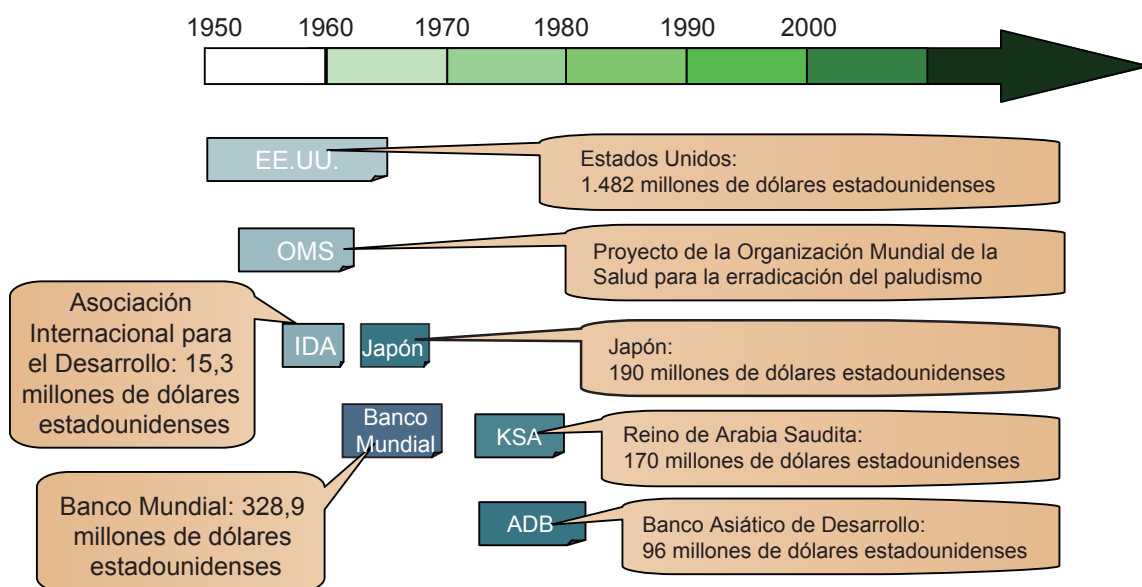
1950 1960 1970 1980 1990 2000

EE.UU.

Estados Unidos:
1.482 millones de dólares estadounidenses

OMS

Proyecto de la Organización Mundial de la Salud para la erradicación del paludismo

Asociación Internacional para el Desarrollo: 15,3 millones de dólares estadounidenses

IDA

Japón

Japón:
190 millones de dólares estadounidenses

Banco Mundial

KSA

Reino de Arabia Saudita:
170 millones de dólares estadounidenses

Banco Mundial: 328,9 millones de dólares estadounidenses

ADB

Banco Asiático de Desarrollo:
96 millones de dólares estadounidenses